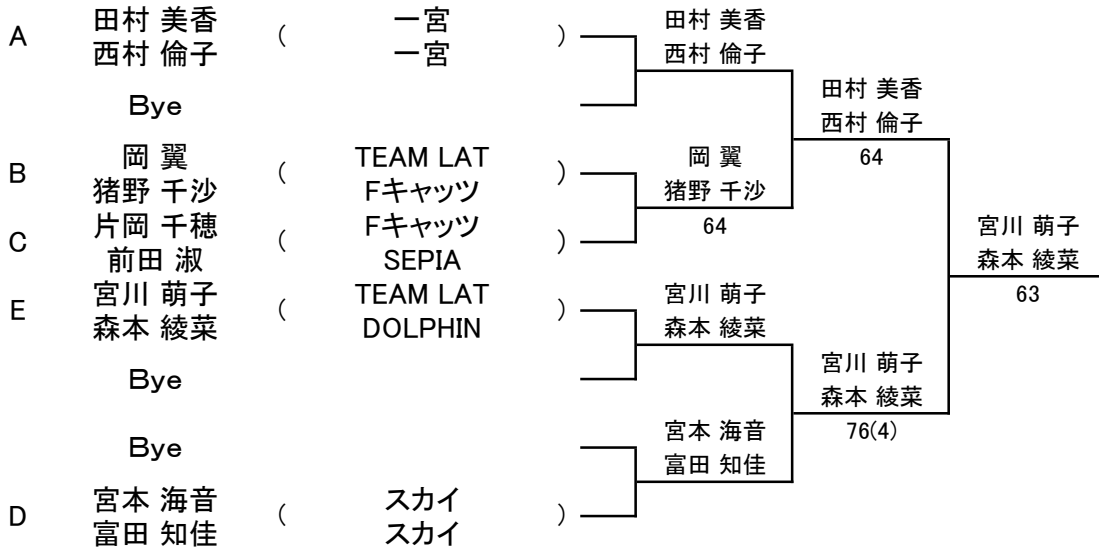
A 田村 美香 西村 倫子 ( 一宮 一宮 )

Bye

B 岡 翼 猪野 千沙 ( TEAM LAT Fキャッツ )

C 片岡 千穂 前田 淑 ( Fキャッツ SEPIA )

E 宮川 萌子 森本 綾菜 ( TEAM LAT DOLPHIN )

Bye

Bye

D 宮本 海音 富田 知佳 ( スカイ スカイ )

田村 美香
西村 倫子

岡 翼
猪野 千沙
64

宮川 萌子
森本 綾菜

宮本 海音
富田 知佳

田村 美香
西村 倫子
64

宮川 萌子
森本 綾菜
76(4)

宮川 萌子
森本 綾菜
63